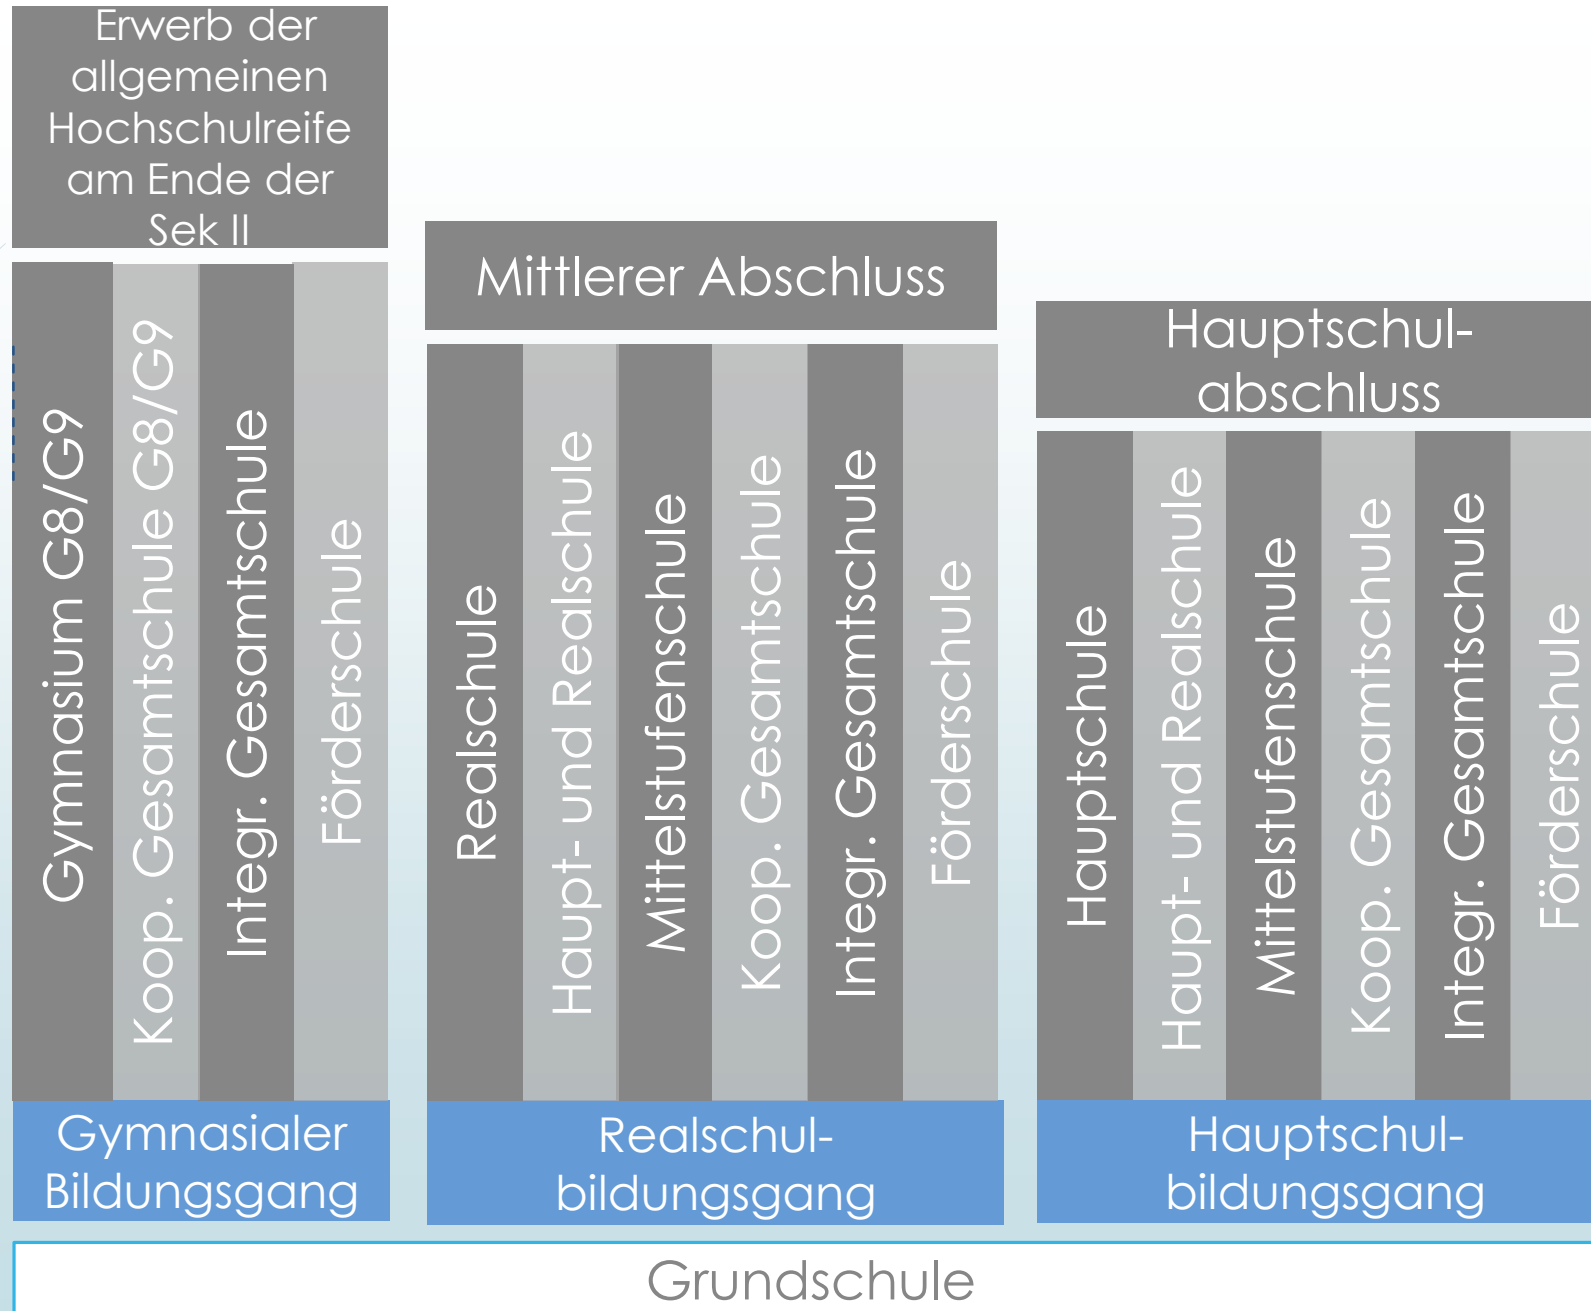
Erwerb der allgemeinen Hochschulreife am Ende der Sek II

Gymnasium G8/G9

Koop. Gesamtschule G8/G9

Integr. Gesamtschule

Förderschule

Gymnasialer Bildungsgang

Mittlerer Abschluss

Realschule

Haupt- und Realschule

Mittelstufenschule

Koop. Gesamtschule

Integr. Gesamtschule

Förderschule

Realschulbildungsgang

Hauptschulabschluss

Hauptschule

Haupt- und Realschule

Mittelstufenschule

Koop. Gesamtschule

Integr. Gesamtschule

Förderschule

Hauptschulbildungsgang

Grundschule